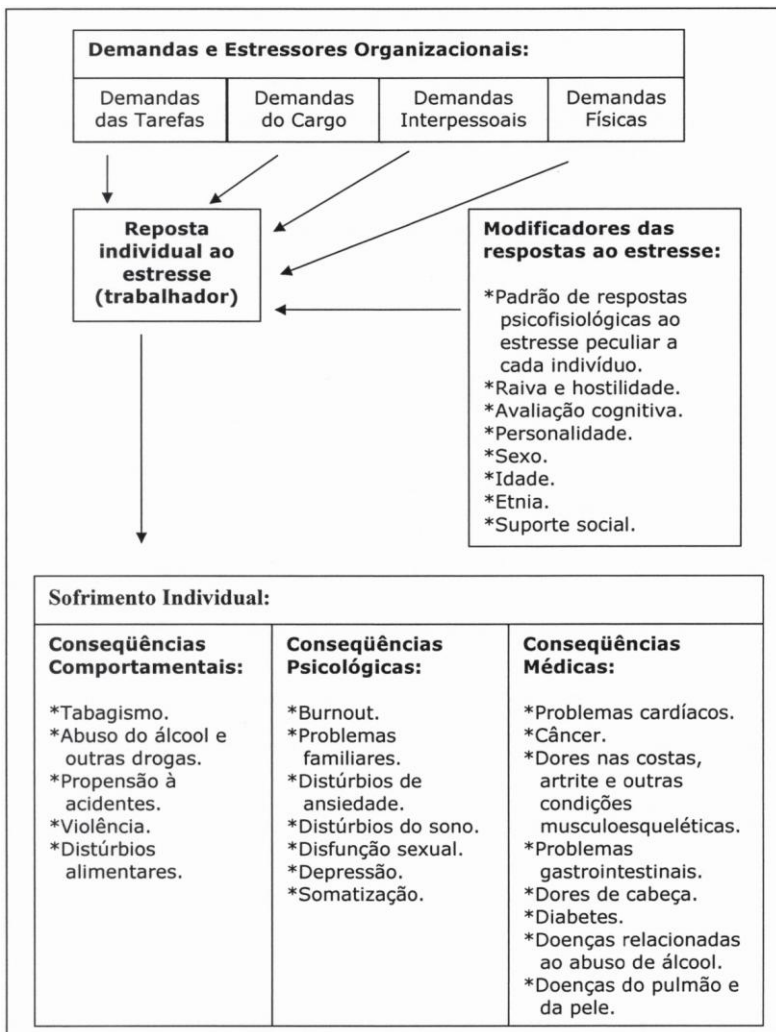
Demandas e Estressores Organizacionais:

| Demandas das Tarefas | Demandas do Cargo | Demandas Interpessoais | Demandas Físicas |
|---|---|---|---|

Reposta individual ao estresse (trabalhador)

Modificadores das respostas ao estresse:

*Padrão de respostas psicofisiológicas ao estresse peculiar a cada indivíduo.
*Raiva e hostilidade.
*Avaliação cognitiva.
*Personalidade.
*Sexo.
*Idade.
*Etnia.
*Suporte social.

Sofrimento Individual:

| Conseqüências Comportamentais: | Conseqüências Psicológicas: | Conseqüências Médicas: |
|---|---|---|
| *Tabagismo. *Abuso do álcool e outras drogas. *Propensão à acidentes. *Violência. *Distúrbios alimentares. | *Burnout. *Problemas familiares. *Distúrbios de ansiedade. *Distúrbios do sono. *Disfunção sexual. *Depressão. *Somatização. | *Problemas cardíacos. *Câncer. *Dores nas costas, artrite e outras condições musculoesqueléticas. *Problemas gastrointestinais. *Dores de cabeça. *Diabetes. *Doenças relacionadas ao abuso de álcool. *Doenças do pulmão e da pele. |